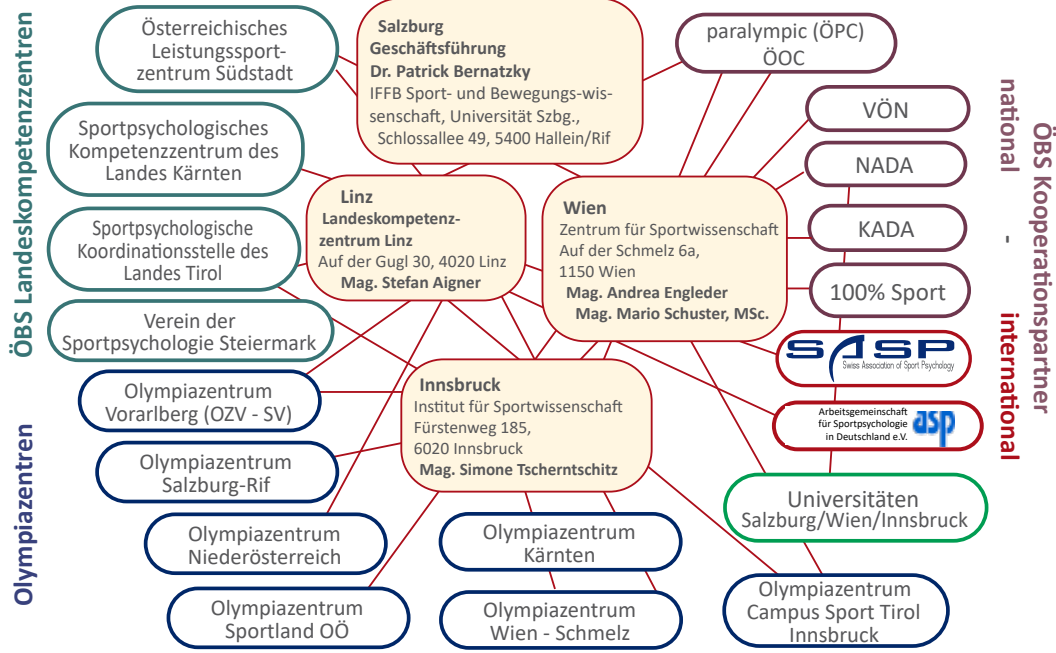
ÖBS Landeskompetenzzentren

Österreichisches Leistungssportzentrum Südstadt

Sportpsychologisches Kompetenzzentrum des Landes Kärnten

Sportpsychologische Koordinationsstelle des Landes Tirol

Verein der Sportpsychologie Steiermark

Salzburg
Geschäftsführung
Dr. Patrick Bernatzky
IFFB Sport- und Bewegungswissenschaft, Universität Szbg., Schlossallee 49, 5400 Hallein/Rif

Linz
Landeskompetenzzentrum Linz
Auf der Gugl 30, 4020 Linz
Mag. Stefan Aigner

Wien
Zentrum für Sportwissenschaft
Auf der Schmelz 6a, 1150 Wien
Mag. Andrea Engleder
Mag. Mario Schuster, MSc.

Innsbruck
Institut für Sportwissenschaft
Fürstenweg 185, 6020 Innsbruck
Mag. Simone Tscherntschitz

paralympic (ÖPC) ÖOC

VÖN

NADA

KADA

100% Sport

SASP Swiss Association of Sport Psychology

Arbeitsgemeinschaft für Sportpsychologie in Deutschland e.V. asp

ÖBS Kooperationspartner national - international

Universitäten Salzburg/Wien/Innsbruck

Olympiazentren

Olympiazentrum Vorarlberg (OZV - SV)

Olympiazentrum Salzburg-Rif

Olympiazentrum Niederösterreich

Olympiazentrum Sportland OÖ

Olympiazentrum Kärnten

Olympiazentrum Wien - Schmelz

Olympiazentrum Campus Sport Tirol Innsbruck